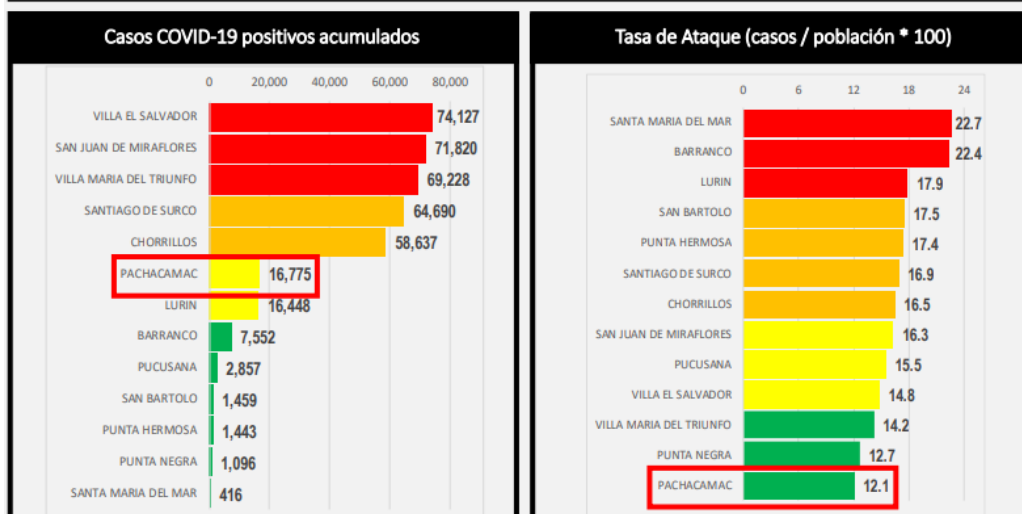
Casos COVID-19 positivos acumulados

0 20,000 40,000 60,000 80,000

| | |
|---|---|
| VILLA EL SALVADOR | 74,127 |
| SAN JUAN DE MIRAFLORES | 71,820 |
| VILLA MARIA DEL TRIUNFO | 69,228 |
| SANTIAGO DE SURCO | 64,690 |
| CHORRILLOS | 58,637 |
| PACHACAMAC | 16,775 |
| LURIN | 16,448 |
| BARRANCO | 7,552 |
| PUCUSANA | 2,857 |
| SAN BARTOLO | 1,459 |
| PUNTA HERMOSA | 1,443 |
| PUNTA NEGRA | 1,096 |
| SANTA MARIA DEL MAR | 416 |

Tasa de Ataque (casos / población * 100)

0 6 12 18 24

| | |
|---|---|
| SANTA MARIA DEL MAR | 22.7 |
| BARRANCO | 22.4 |
| LURIN | 17.9 |
| SAN BARTOLO | 17.5 |
| PUNTA HERMOSA | 17.4 |
| SANTIAGO DE SURCO | 16.9 |
| CHORRILLOS | 16.5 |
| SAN JUAN DE MIRAFLORES | 16.3 |
| PUCUSANA | 15.5 |
| VILLA EL SALVADOR | 14.8 |
| VILLA MARIA DEL TRIUNFO | 14.2 |
| PUNTA NEGRA | 12.7 |
| PACHACAMAC | 12.1 |